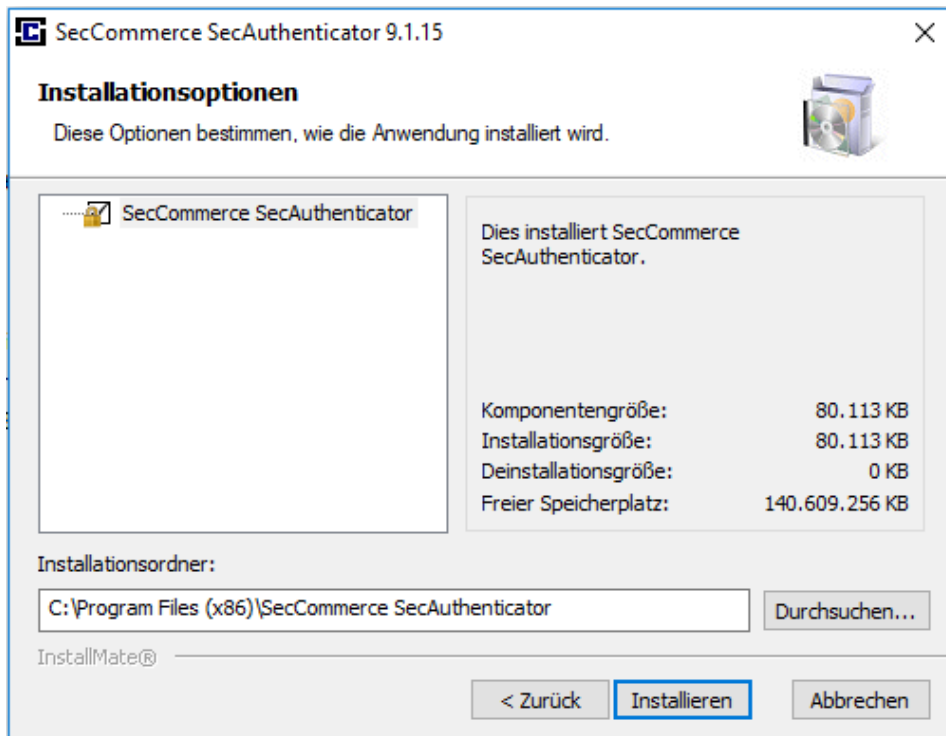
SecCommerce SecAuthenticator 9.1.15

Installationsoptionen

Diese Optionen bestimmen, wie die Anwendung installiert wird.

SecCommerce SecAuthenticator

Dies installiert SecCommerce SecAuthenticator.

| Komponentengröße: | 80.113 KB |
|---|---|
| Installationsgröße: | 80.113 KB |
| Deinstallationsgröße: | 0 KB |
| Freier Speicherplatz: | 140.609.256 KB |

Installationsordner:

C:\Program Files (x86)\SecCommerce SecAuthenticator

Durchsuchen...

InstallMate®

< Zurück

Installieren

Abbrechen